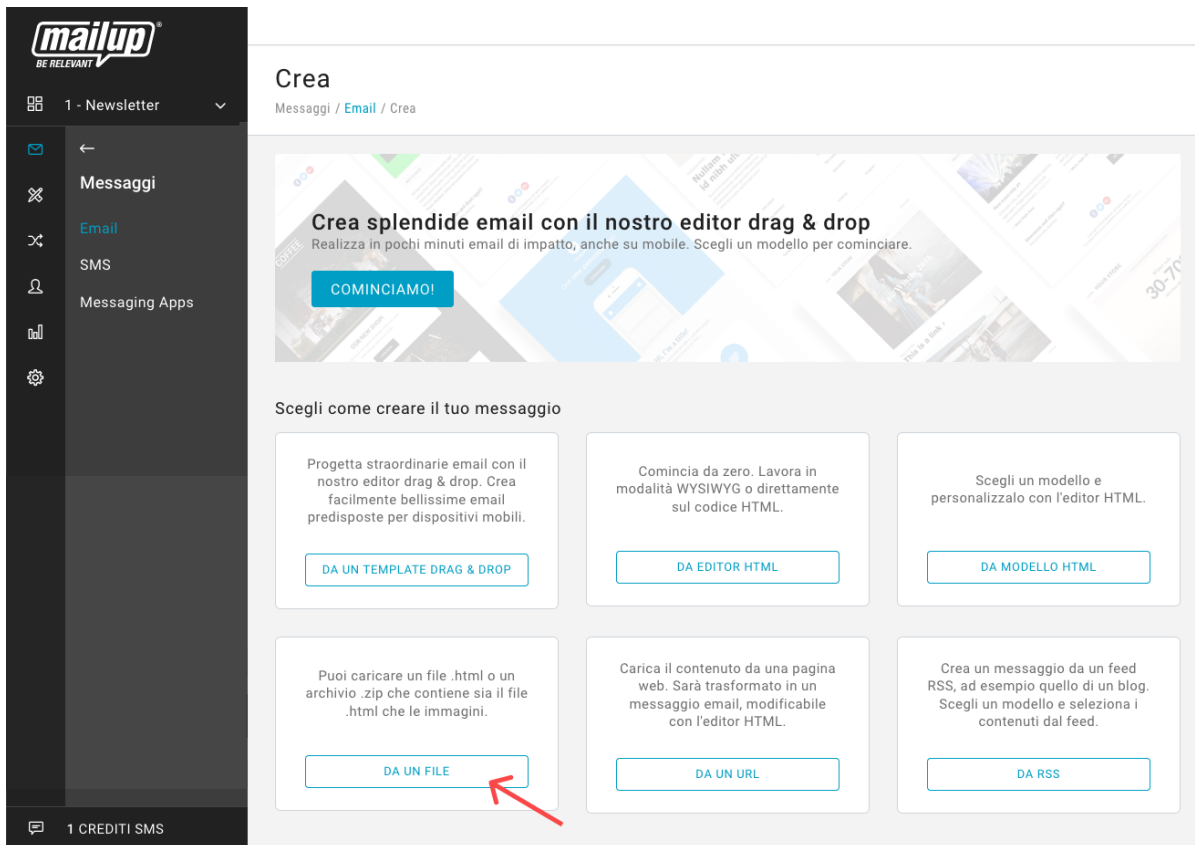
mailup®
BE RELEVANT

1 - Newsletter

←
Messaggi
Email
SMS
Messaging Apps

1 CREDITI SMS

Crea
Messaggi / Email / Crea

Crea splendide email con il nostro editor drag & drop
Realizza in pochi minuti email di impatto, anche su mobile. Scegli un modello per cominciare.
COMINCIAMO!

Scegli come creare il tuo messaggio

Progetta straordinarie email con il nostro editor drag & drop. Crea facilmente bellissime email predisposte per dispositivi mobili.
DA UN TEMPLATE DRAG & DROP

Comincia da zero. Lavora in modalità WYSIWYG o direttamente sul codice HTML.
DA EDITOR HTML

Scegli un modello e personalizzalo con l'editor HTML.
DA MODELLO HTML

Puoi caricare un file .html o un archivio .zip che contiene sia il file .html che le immagini.
DA UN FILE

Carica il contenuto da una pagina web. Sarà trasformato in un messaggio email, modificabile con l'editor HTML.
DA UN URL

Crea un messaggio da un feed RSS, ad esempio quello di un blog. Scegli un modello e seleziona i contenuti dal feed.
DA RSS